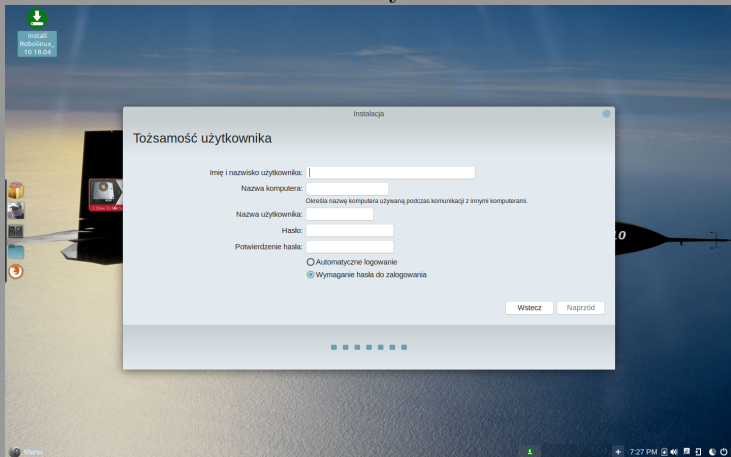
Install Robolinux_ 10 18.04

Instalacja

Tożsamość użytkownika

Imię i nazwisko użytkownika:

Nazwa komputera:

Określa nazwę komputera używaną podczas komunikacji z innymi komputerami.

Nazwa użytkownika:

Hasło:

Potwierdzenie hasła:

Automatyczne logowanie

Wymaganie hasła do zalogowania

Wstecz

Naprzód

Menu

7:27 PM